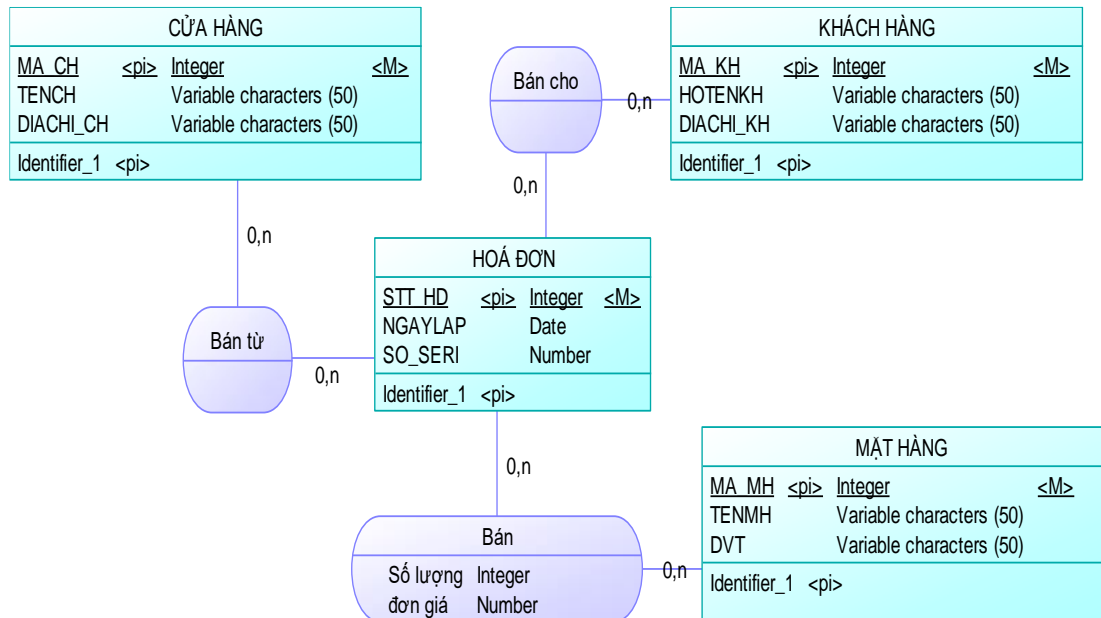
CỬA HÀNG

MA_CH <pi> Integer <M>
TENCH Variable characters (50)
DIACHI_CH Variable characters (50)

Identifier_1 <pi>

Bán cho

0,n

KHÁCH HÀNG

MA_KH <pi> Integer <M>
HOTENKH Variable characters (50)
DIACHI_KH Variable characters (50)

Identifier_1 <pi>

0,n

0,n

HOÁ ĐƠN

STT_HD <pi> Integer <M>
NGAYLAP Date
SO_SERI Number

Identifier_1 <pi>

Bán từ

0,n

0,n

MẶT HÀNG

MA_MH <pi> Integer <M>
TENMH Variable characters (50)
DVT Variable characters (50)

Identifier_1 <pi>

Bán

Số lượng Integer
đơn giá Number

0,n